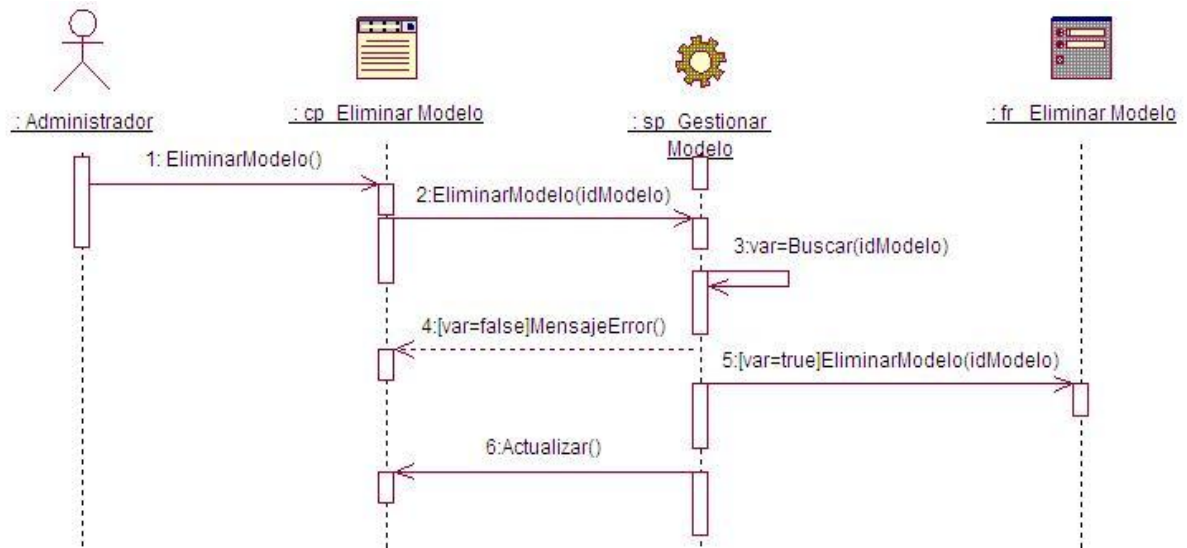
: Administrador

: cp_Eliminar Modelo

: sp_Gestionar Modelo

: fr_Eliminar Modelo

1: EliminarModelo()

2:EliminarModelo(idModelo)

3:var=Buscar(idModelo)

4:[var=false]MensajeError()

5:[var=true]EliminarModelo(idModelo)

6:Actualizar()